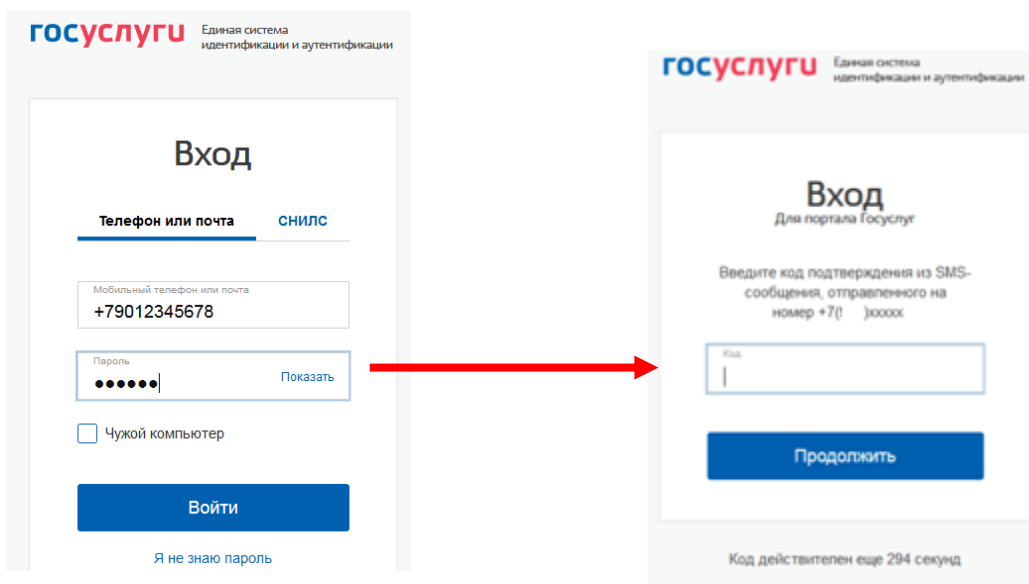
госуслуги Единая система идентификации и аутентификации

Вход

Телефон или почта СНИЛС

Мобильный телефон или почта
+79012345678

Пароль
●●●●●● Показать

Чужой компьютер

Войти

Я не знаю пароль

госуслуги Единая система идентификации и аутентификации

Вход
Для портала Госуслуг

Введите код подтверждения из SMS-сообщения, отправленного на номер +7( )xxxxx

Код

Продолжить

Код действителен еще 294 секунд